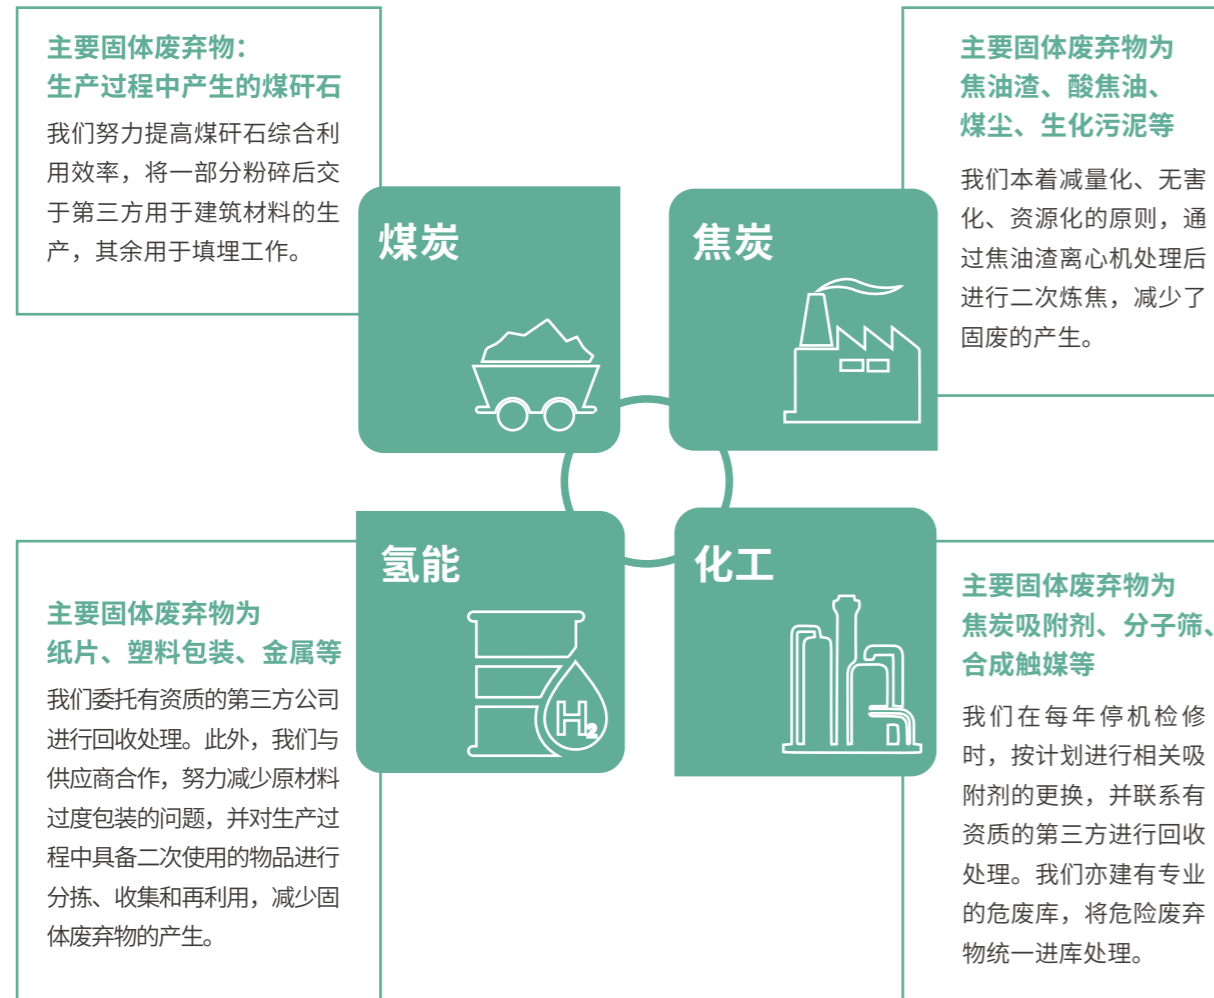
主要固体废弃物：
生产过程中产生的煤矸石

我们努力提高煤矸石综合利用效率，将一部分粉碎后交于第三方用于建筑材料的生产，其余用于填埋工作。

煤炭

焦炭

主要固体废弃物为
焦油渣、酸焦油、
煤尘、生化污泥等

我们本着减量化、无害化、资源化的原则，通过焦油渣离心机处理后进行二次炼焦，减少了固废的产生。

氢能

$H_2$

化工

主要固体废弃物为
纸片、塑料包装、金属等

我们委托有资质的第三方公司进行回收处理。此外，我们与供应商合作，努力减少原材料过度包装的问题，并对生产过程中具备二次使用的物品进行分拣、收集和再利用，减少固体废弃物的产生。

主要固体废弃物为
焦炭吸附剂、分子筛、
合成触媒等

我们在每年停机检修时，按计划进行相关吸附剂的更换，并联系有资质的第三方进行回收处理。我们亦建有专业的危废库，将危险废弃物统一进库处理。